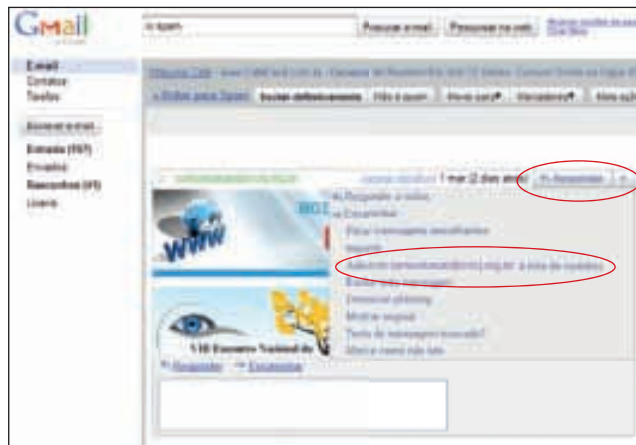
Gmail

Email
Contatos
Tarefas

Escrever e-mail

Entrada (557)
Enviados
Rascunhos (49)
Lixeira

is:spam

Pesquisar e-mail

Pesquisar na web

« Voltar para Spam

Excluir definitivamente

Não é spam

Mover para

Marcadores

1 mar (2 dias atrás)

Responder

Responder a todos
Encaminhar
Filtrar mensagens semelhantes
Imprimir
Adicionar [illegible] à lista de contatos
Excluir esta mensagem
Denunciar phishing
Mostrar original
Texto de mensagem truncado?
Marcar como não lida

www

VIII Encontro Nacional de

Responder
Encaminhar

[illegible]